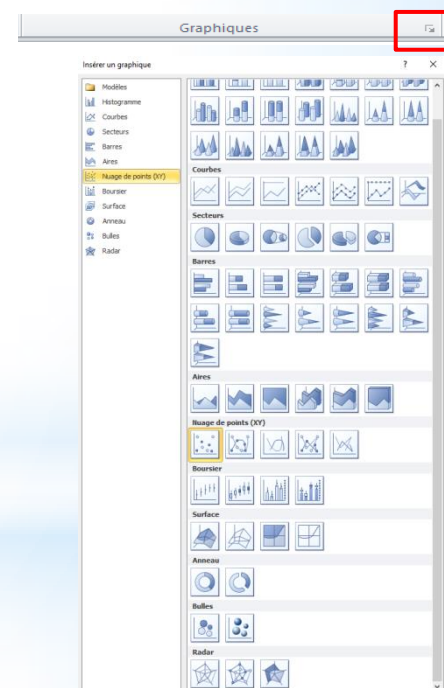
Graphiques

Insérer un graphique

?

Modèles
Histogramme
Courbes
Secteurs
Barres
Aires
Nuage de points (XY)
Boursier
Surface
Anneau
Bulles
Radar

Courbes

Secteurs

Barres

Aires

Nuage de points (XY)

Boursier

Surface

Anneau

Bulles

Radar